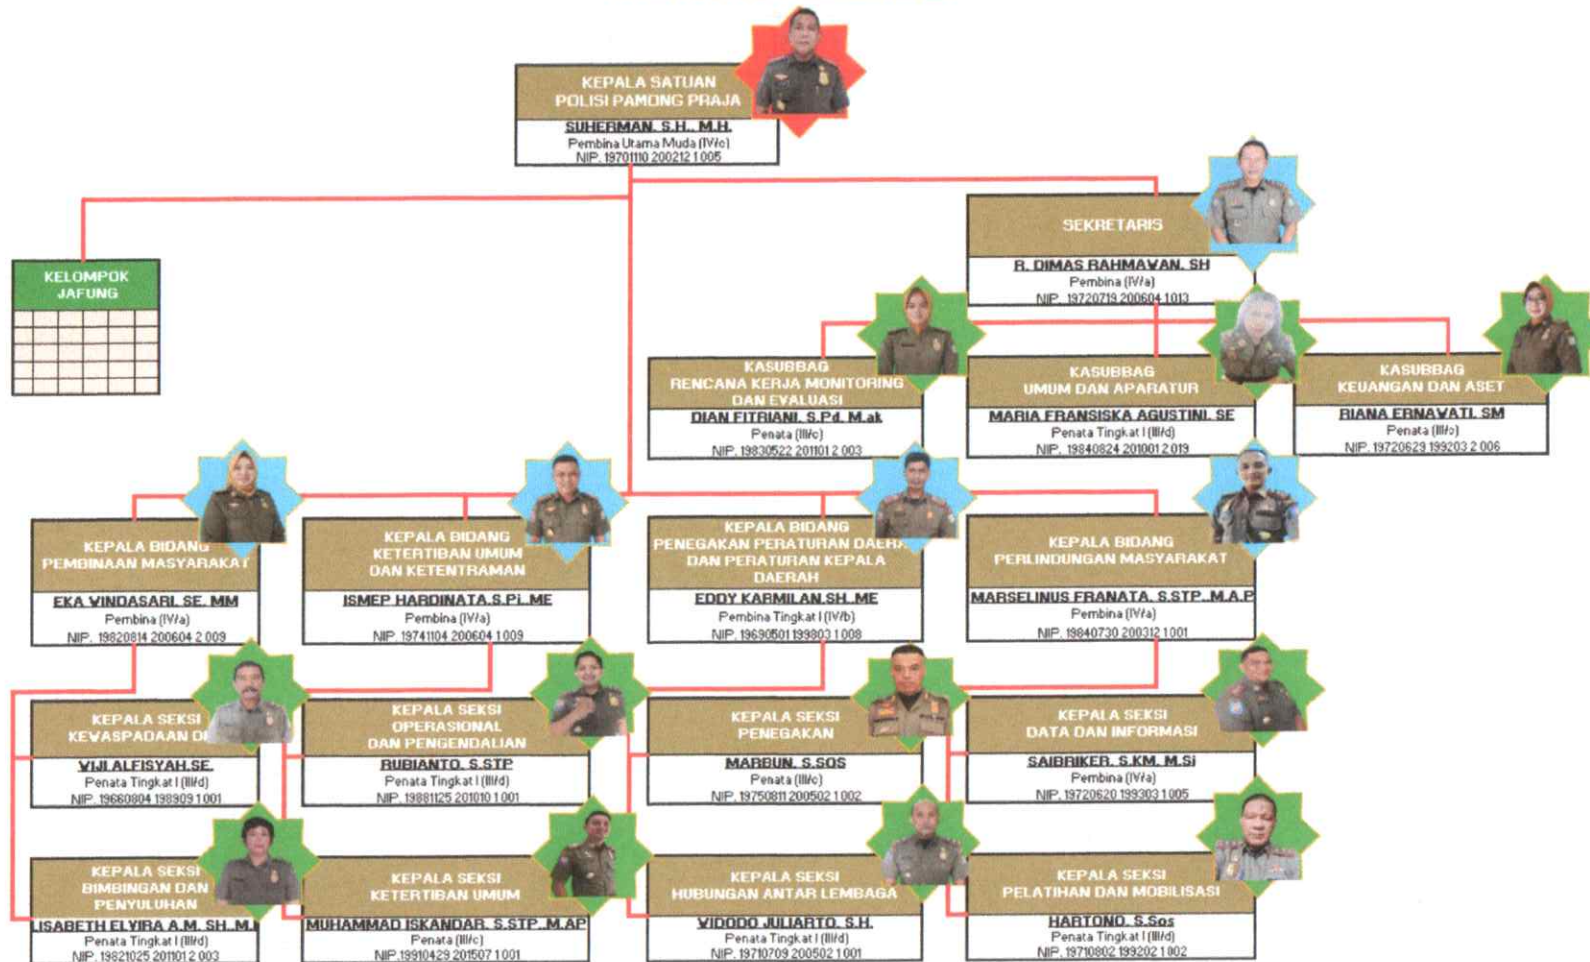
KEPALA SATUAN POLISI PAMONG PRAJA
SUHERMAN, S.H., M.H.
Pembina Utama Muda (IV/c)
NIP. 19701110 200212 1 005

KELOMPOK JAFUNG

SEKRETARIS
R. DIMAS RAHMAWAN, SH
Pembina (IV/a)
NIP. 19720719 200604 1 013

KASUBBAG RENCANA KERJA MONITORING DAN EVALUASI
DIAN FITRIANI, S.Pd, M.ak
Penata (III/c)
NIP. 19830522 201101 2 003

KASUBBAG UMUM DAN APARATUR
MARIA FRANSISKA AGUSTINI, SE
Penata Tingkat I (III/d)
NIP. 19840824 201001 2 019

KASUBBAG KEUANGAN DAN ASET
RIANA ERNAWATI, SM
Penata (III/c)
NIP. 19720629 199203 2 006

KEPALA BIDANG PEMBINAAN MASYARAKAT
EKA WINDASARI, SE, MM
Pembina (IV/a)
NIP. 19820814 200604 2 009

KEPALA BIDANG KETERTIBAN UMUM DAN KETENTRAMAN
ISMEP HARDINATA,S.Pi, ME
Pembina (IV/a)
NIP. 19741104 200604 1 009

KEPALA BIDANG PENEGAKAN PERATURAN DAERAH DAN PERATURAN KEPALA DAERAH
EDDY KARMILAN,SH, ME
Pembina Tingkat I (IV/b)
NIP. 19690501 199803 1 008

KEPALA BIDANG PERLINDUNGAN MASYARAKAT
MARSELINUS FRANATA, S.STP., M.A.P
Pembina (IV/a)
NIP. 19840730 200312 1 001

KEPALA SEKSI KEWASPADAAN DI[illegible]
WIJI ALFISYAH,SE
Penata Tingkat I (III/d)
NIP. 19660804 198909 1 001

KEPALA SEKSI OPERASIONAL DAN PENGENDALIAN
RUBIANTO, S.STP
Penata Tingkat I (III/d)
NIP. 19881125 201010 1 001

KEPALA SEKSI PENEGAKAN
MARBUN, S.SOS
Penata (III/c)
NIP. 19750811 200502 1 002

KEPALA SEKSI DATA DAN INFORMASI
SAIBRIKER, S.KM, M.Si
Pembina (IV/a)
NIP. 19720620 199303 1 005

KEPALA SEKSI BIMBINGAN DAN PENYULUHAN
LISABETH ELVIRA A.M, SH.,M.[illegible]
Penata Tingkat I (III/d)
NIP. 19821025 201101 2 003

KEPALA SEKSI KETERTIBAN UMUM
MUHAMMAD ISKANDAR, S.STP.,M.AP
Penata (III/c)
NIP.19910429 201507 1 001

KEPALA SEKSI HUBUNGAN ANTAR LEMBAGA
WIDODO JULIARTO, S.H.
Penata Tingkat I (III/d)
NIP. 19710709 200502 1 001

KEPALA SEKSI PELATIHAN DAN MOBILISASI
HARTONO, S.Sos
Penata Tingkat I (III/d)
NIP. 19710802 199202 1 002